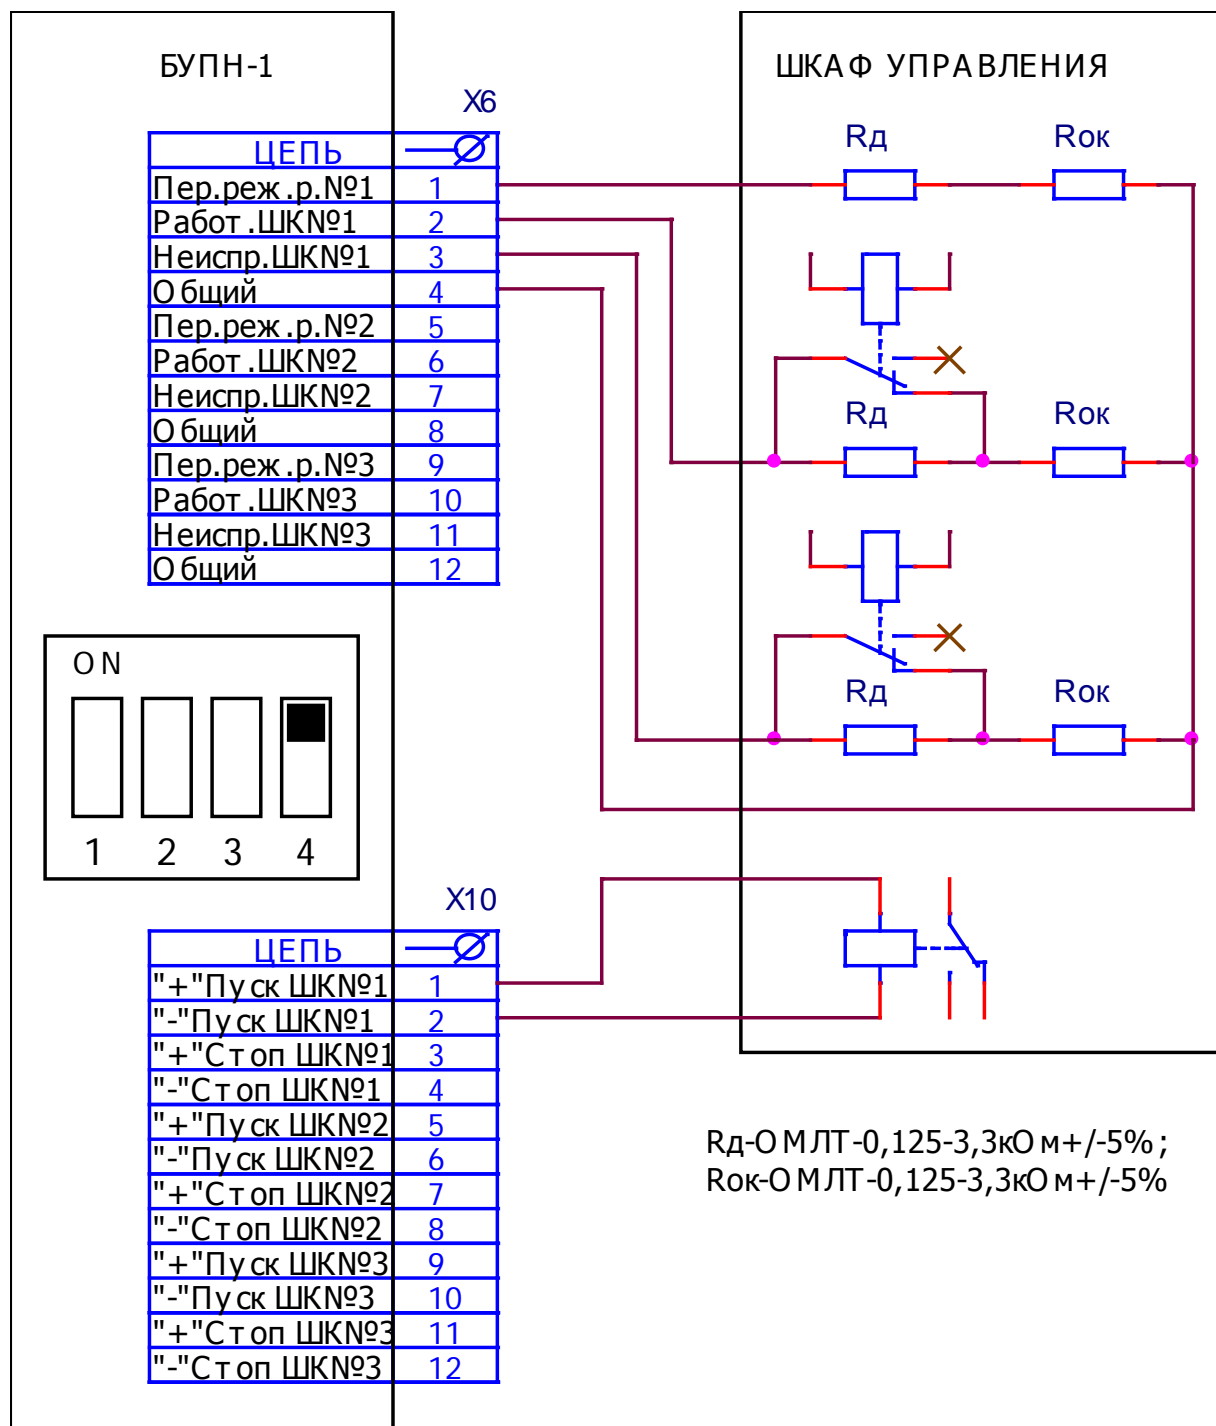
БУПН-1

ШКАФ УПРАВЛЕНИЯ

X6

| ЦЕПЬ | ⌀ |
|---|---|
| Пер.реж.р.№1 | 1 |
| Работ.ШК№1 | 2 |
| Неиспр.ШК№1 | 3 |
| Общий | 4 |
| Пер.реж.р.№2 | 5 |
| Работ.ШК№2 | 6 |
| Неиспр.ШК№2 | 7 |
| Общий | 8 |
| Пер.реж.р.№3 | 9 |
| Работ.ШК№3 | 10 |
| Неиспр.ШК№3 | 11 |
| Общий | 12 |

Rд Rок
Rд Rок
Rд Rок

ON
1 2 3 4

X10

| ЦЕПЬ | ⌀ |
|---|---|
| "+"Пуск ШК№1 | 1 |
| "-"Пуск ШК№1 | 2 |
| "+"Стоп ШК№1 | 3 |
| "-"Стоп ШК№1 | 4 |
| "+"Пуск ШК№2 | 5 |
| "-"Пуск ШК№2 | 6 |
| "+"Стоп ШК№2 | 7 |
| "-"Стоп ШК№2 | 8 |
| "+"Пуск ШК№3 | 9 |
| "-"Пуск ШК№3 | 10 |
| "+"Стоп ШК№3 | 11 |
| "-"Стоп ШК№3 | 12 |

Rд-ОМЛТ-0,125-3,3кОм+/-5%;
Rок-ОМЛТ-0,125-3,3кОм+/-5%